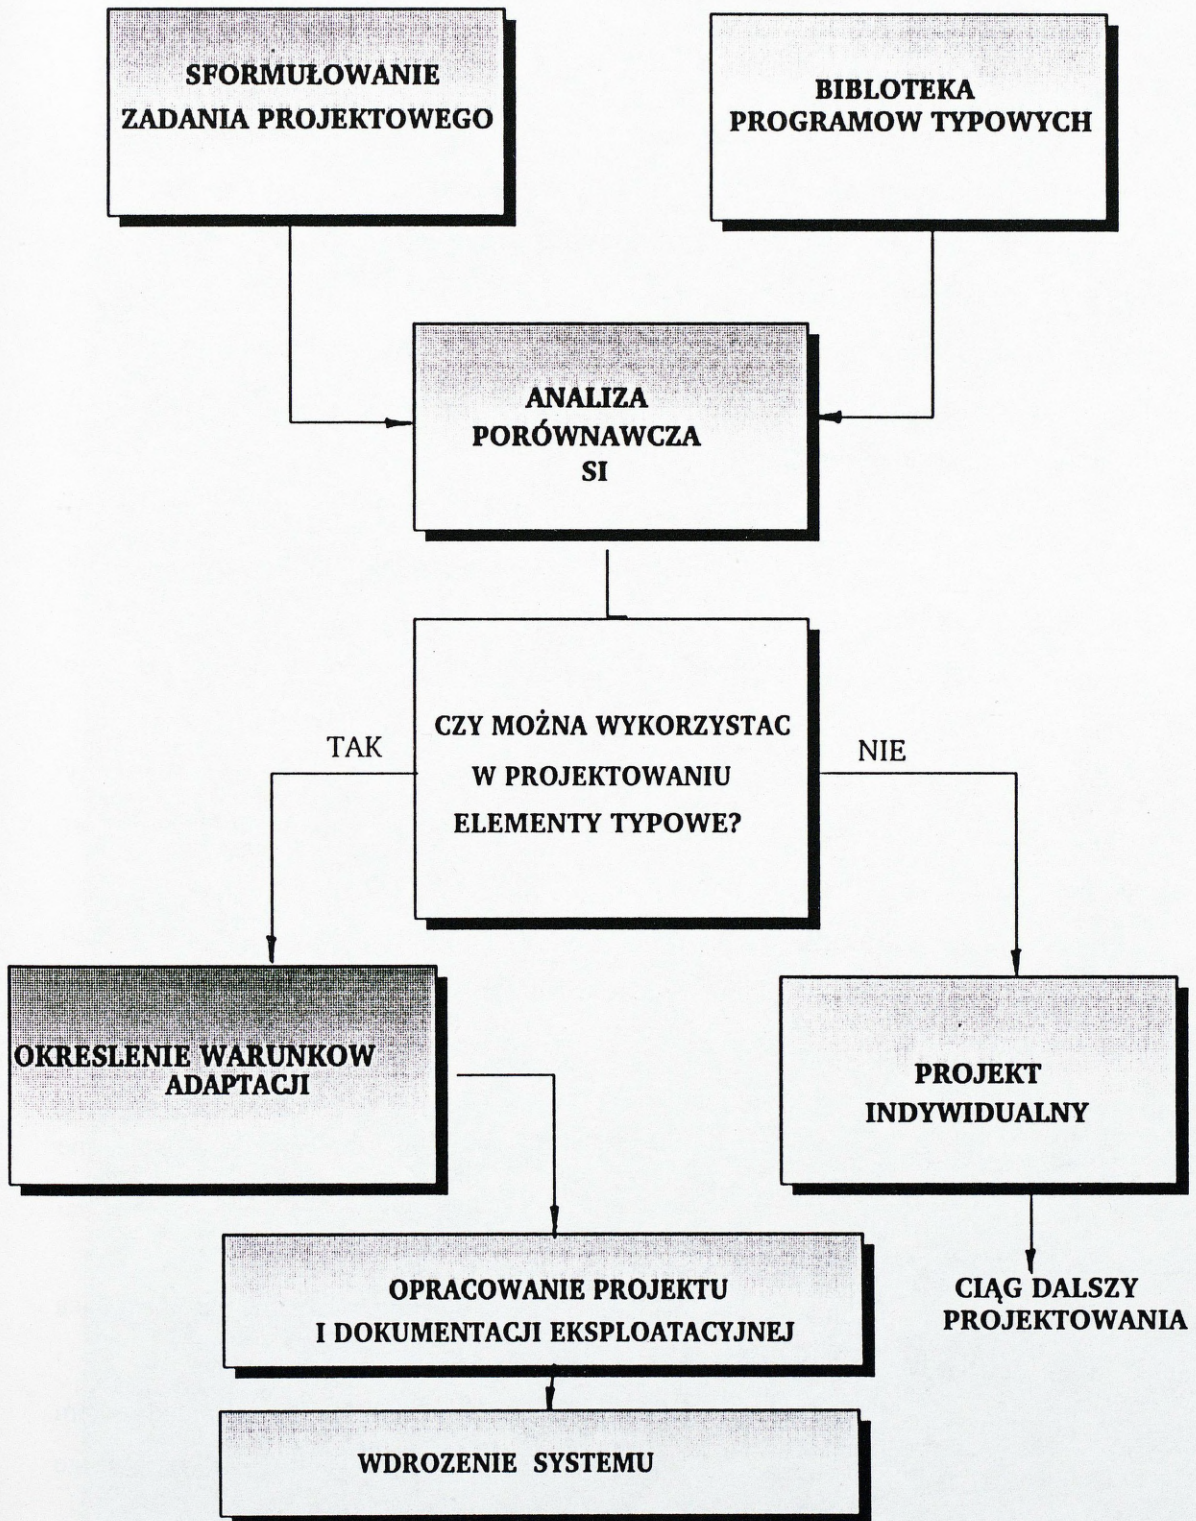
SFORMUŁOWANIE ZADANIA PROJEKTOWEGO

BIBLOTEKA PROGRAMOW TYPOWYCH

ANALIZA PORÓWNAWCZA SI

CZY MOŻNA WYKORZYSTAC W PROJEKTOWANIU ELEMENTY TYPOWE?

TAK

NIE

OKRESLENIE WARUNKOW ADAPTACJI

PROJEKT INDYWIDUALNY

OPRACOWANIE PROJEKTU I DOKUMENTACJI EKSPLOATACYJNEJ

CIĄG DALSZY PROJEKTOWANIA

WDROZENIE SYSTEMU